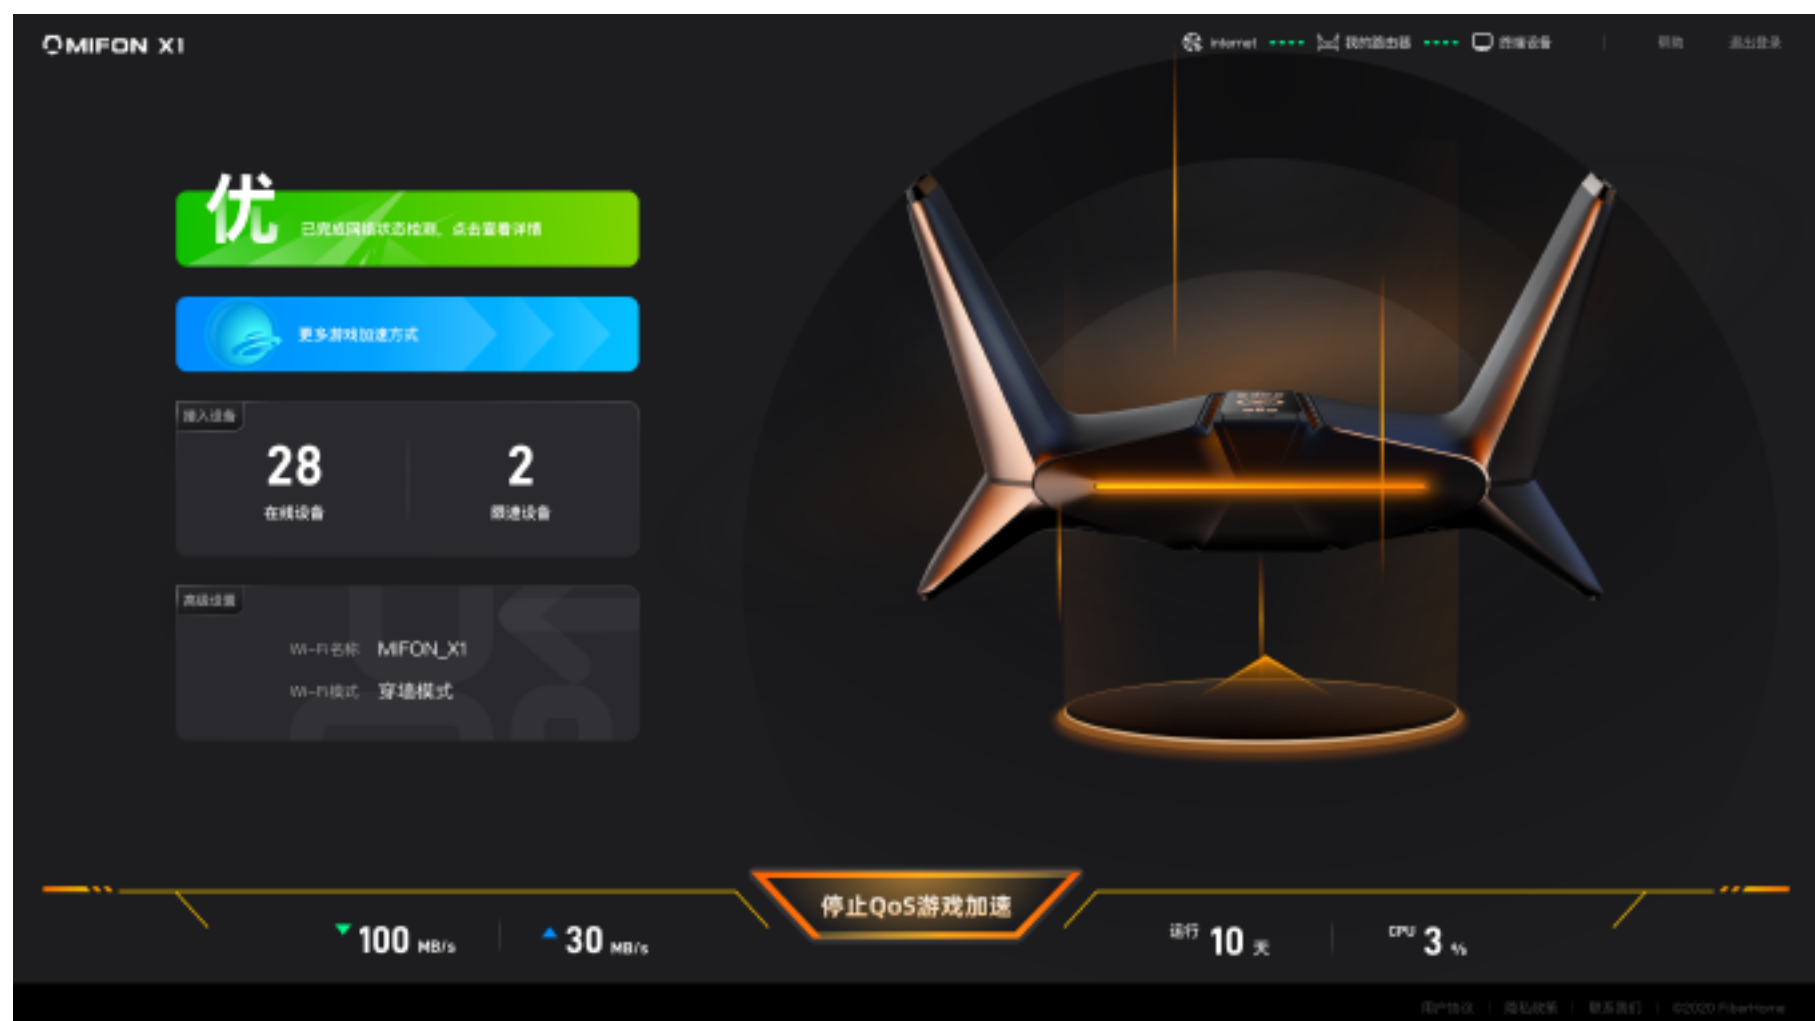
MIFON X1

Internet 我的路由器 终端设备 帮助 退出登录

优
已完成网络状态检测，点击查看详情

更多游戏加速方式

接入设备
28
在线设备
2
加速设备

高级设置
Wi-Fi名称 MIFON_X1
Wi-Fi模式 穿墙模式

100 MB/s
30 MB/s
停止QoS游戏加速
运行 10 天
CPU 3 %

用户协议 | 隐私政策 | 联系我们 | ©2020 FiberHome